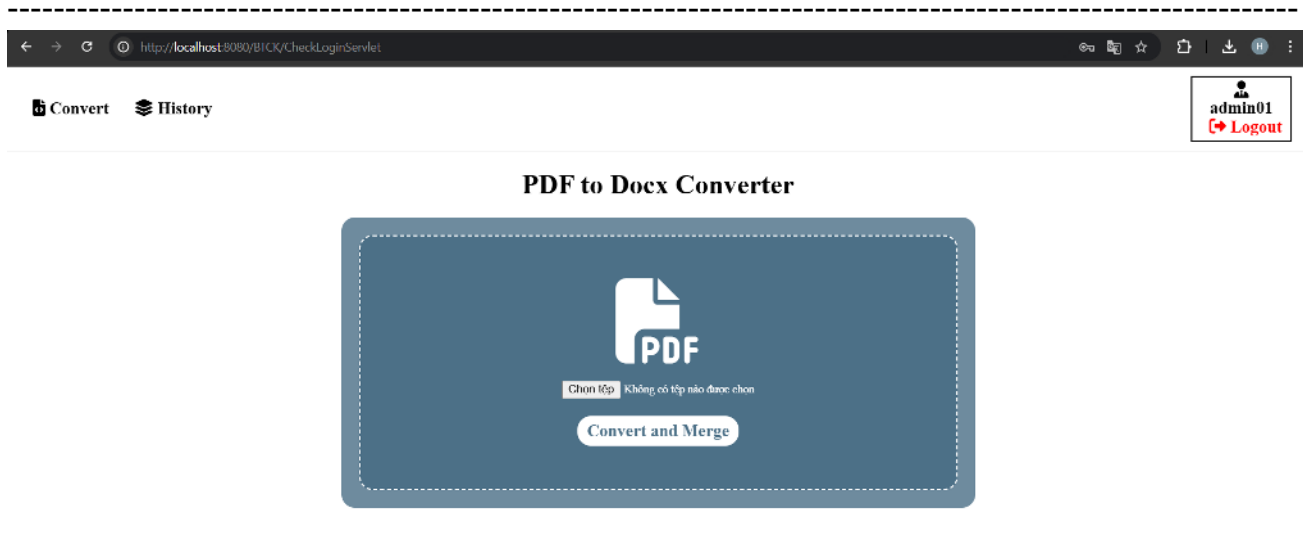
----------------------------------------------------------------------------------------------------------------------------

http://localhost:8080/BTCK/CheckLoginServlet

H

Convert History

admin01
Logout

PDF to Docx Converter

PDF

Chọn tệp Không có tệp nào được chọn

Convert and Merge